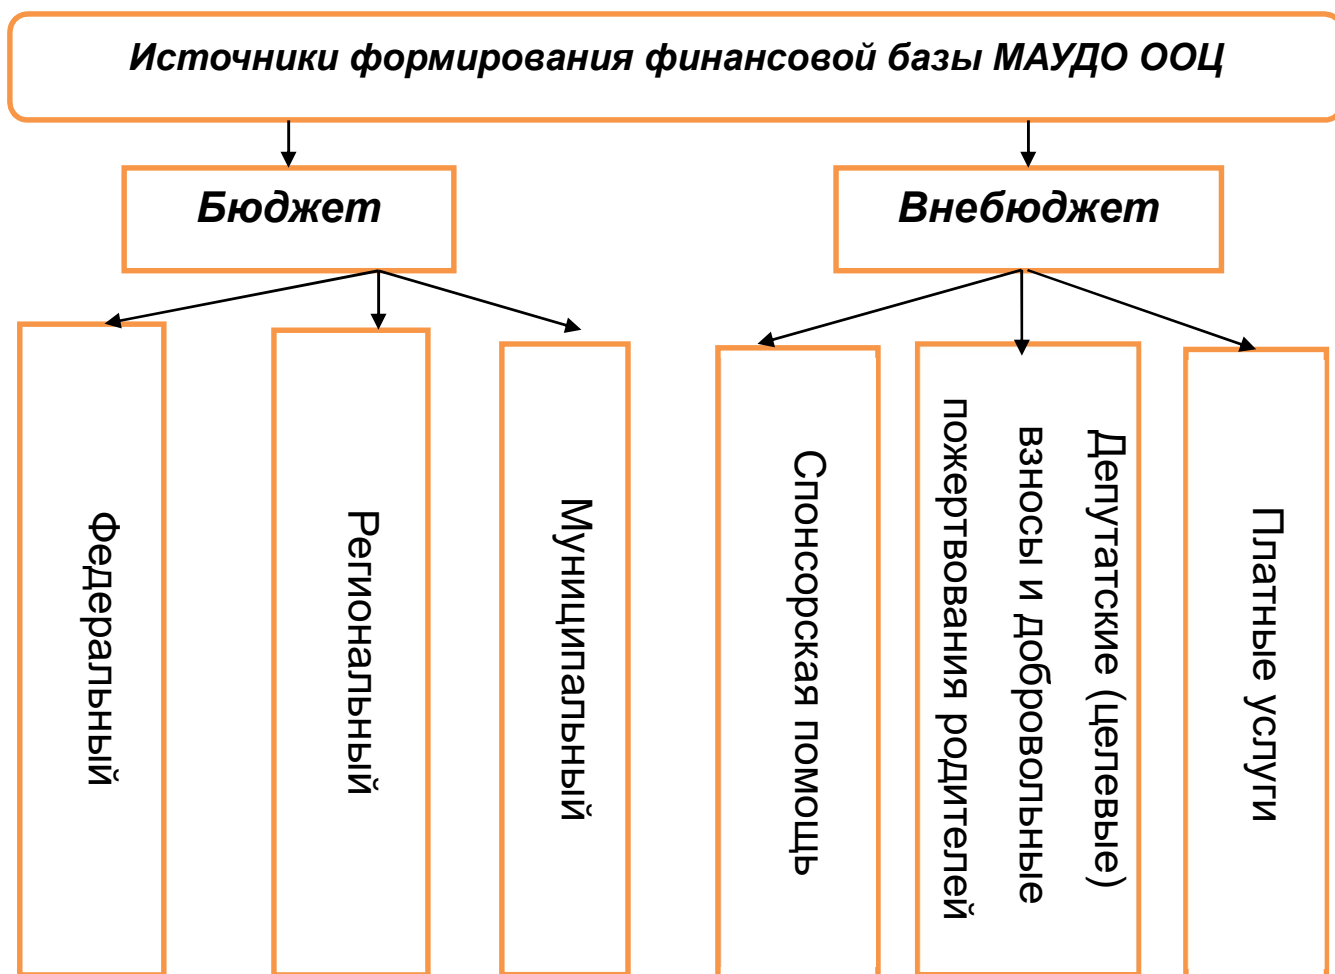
Источники формирования финансовой базы МАУДО ООЦ

Бюджет

Внебюджет

Федеральный

Региональный

Муниципальный

Спонсорская помощь

Депутатские (целевые) взносы и добровольные пожертвования родителей

Платные услуги